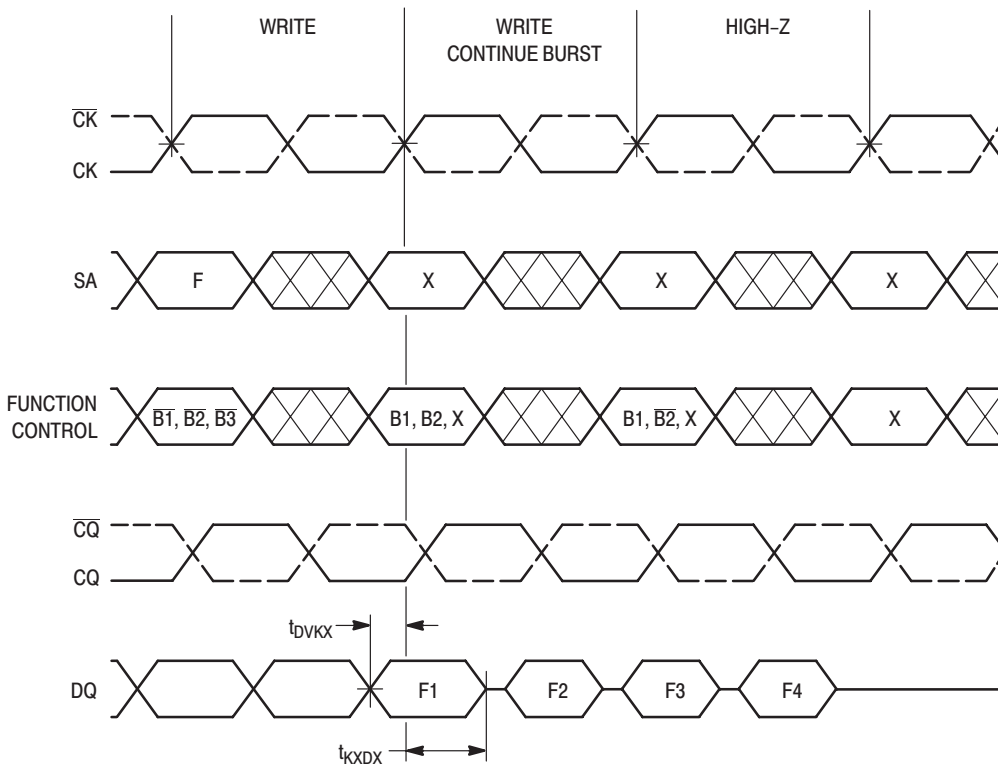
WRITE

WRITE CONTINUE BURST

HIGH–Z

$\overline{CK}$

CK

SA

F

X

X

X

FUNCTION CONTROL

$\overline{B1}$, $\overline{B2}$, $\overline{B3}$

B1, B2, X

B1, $\overline{B2}$, X

X

$\overline{CQ}$

CQ

$t_{DVKX}$

DQ

F1

F2

F3

F4

$t_{KXDX}$